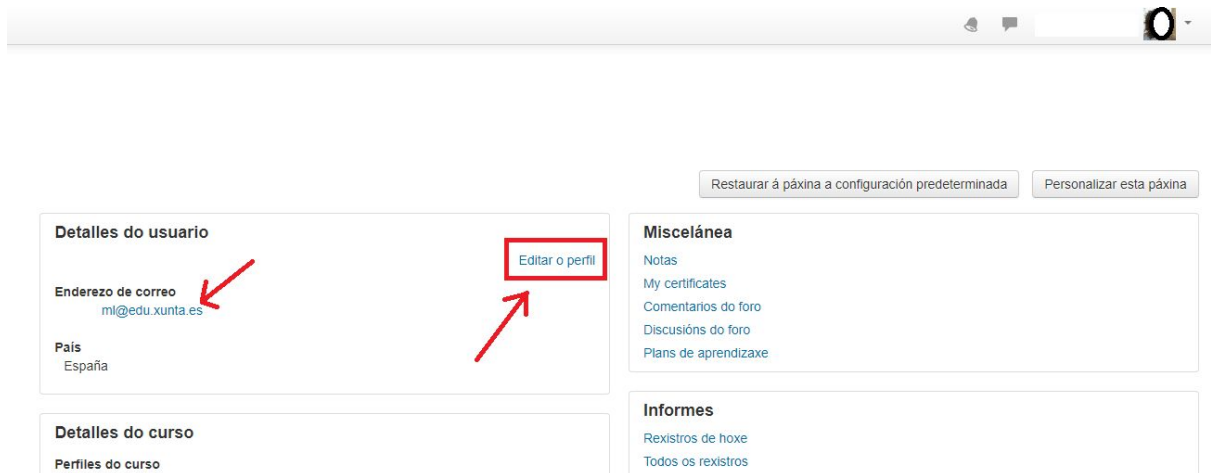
Restaurar á páxina a configuración predeterminada
Personalizar esta páxina

Detalles do usuario

Editar o perfil

Enderezo de correo
ml@edu.xunta.es

País
España

Detalles do curso
Perfiles do curso

Miscelánea
Notas
My certificates
Comentarios do foro
Discusións do foro
Plans de aprendizaxe

Informes
Rexistros de hoxe
Todos os rexistros